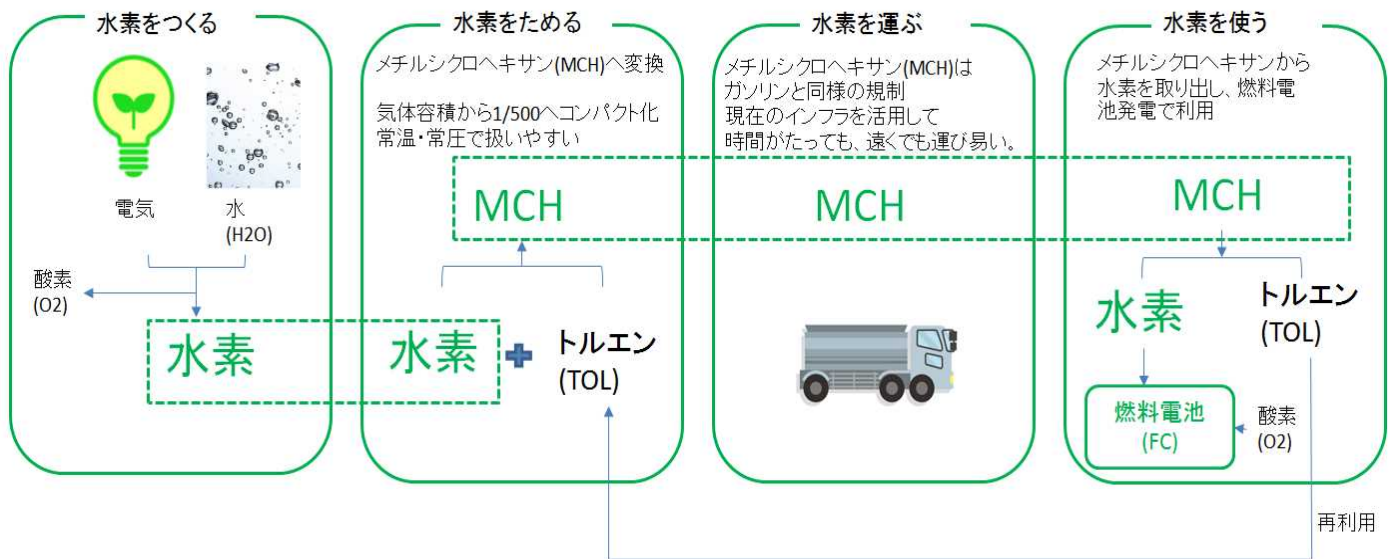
水素をつくる

電気

水
(H2O)

酸素
(O2)

水素

水素をためる

メチルシクロヘキサン(MCH)へ変換

気体容積から1/500へコンパクト化
常温・常圧で扱いやすい

MCH

水素

トルエン
(TOL)

水素を運ぶ

メチルシクロヘキサン(MCH)は
ガソリンと同様の規制
現在のインフラを活用して
時間がたっても、遠くでも運び易い。

MCH

水素を使う

メチルシクロヘキサンから
水素を取り出し、燃料電池発電で利用

MCH

水素

トルエン
(TOL)

燃料電池
(FC)

酸素
(O2)

再利用